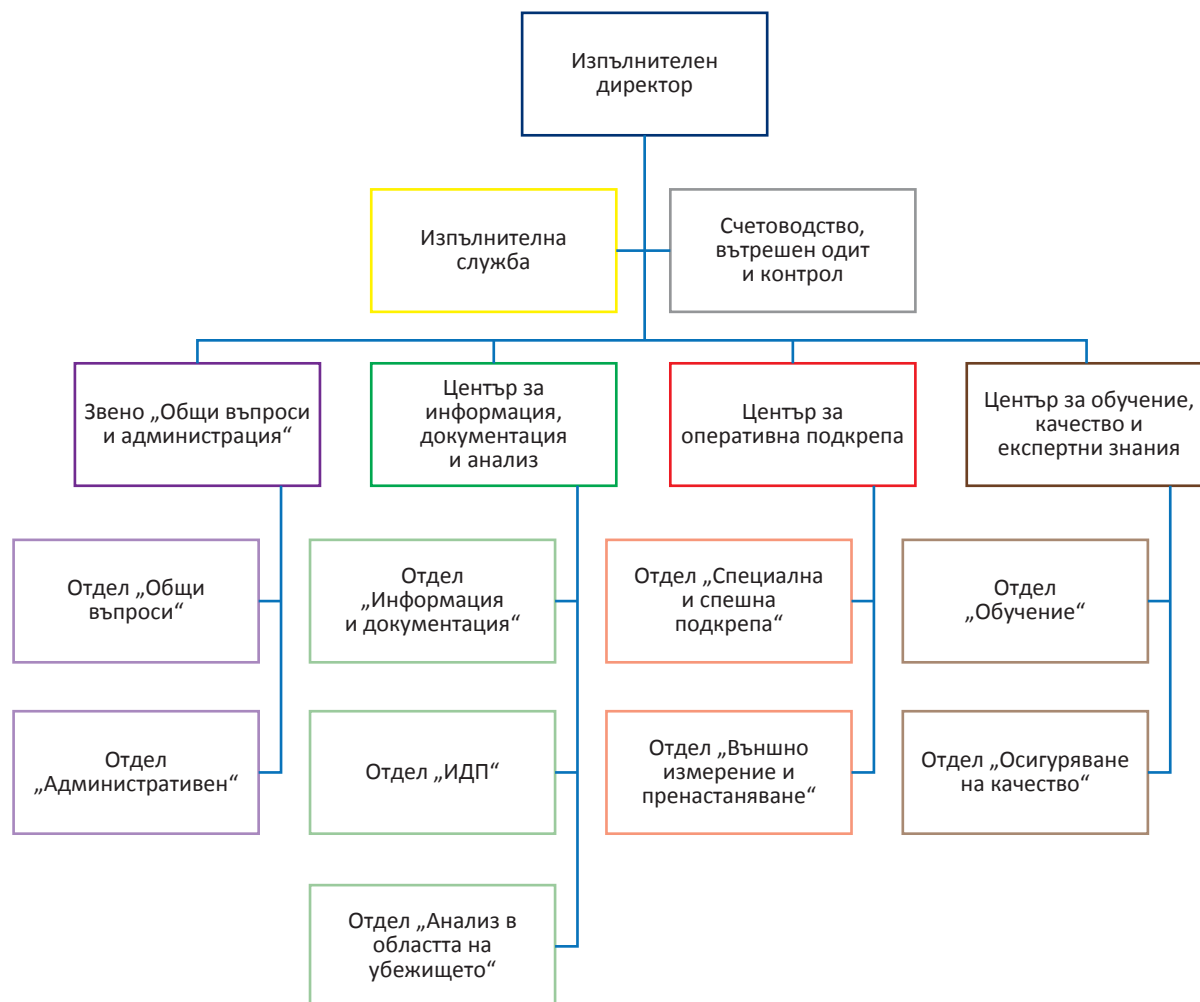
Изпълнителен директор

Изпълнителна служба

Счетоводство, вътрешен одит и контрол

Звено „Общи въпроси и администрация“

Център за информация, документация и анализ

Център за оперативна подкрепа

Център за обучение, качество и експертни знания

Отдел „Общи въпроси“

Отдел „Административен“

Отдел „Информация и документация“

Отдел „ИДП“

Отдел „Анализ в областта на убежището“

Отдел „Специална и спешна подкрепа“

Отдел „Външно измерение и пренастаняване“

Отдел „Обучение“

Отдел „Осигуряване на качество“